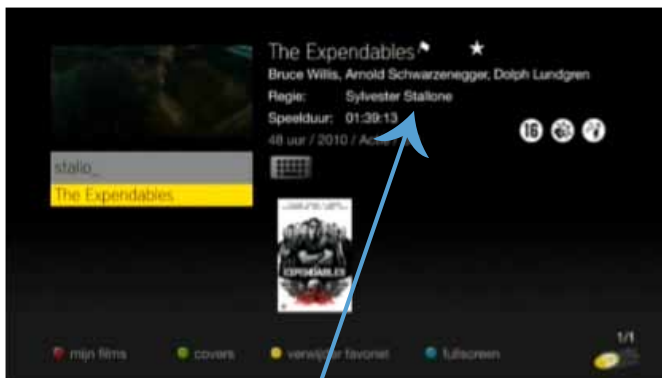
The Expendables

Bruce Willis, Arnold Schwarzenegger, Dolph Lundgren

Regie: Sylvester Stallone

Speelduur: 01:39:13

48 uur / 2010 / Actie

16

stallo_

The Expendables

EXPENDABLES

mijn films covers verwijder favoriet fullscreen

1/1